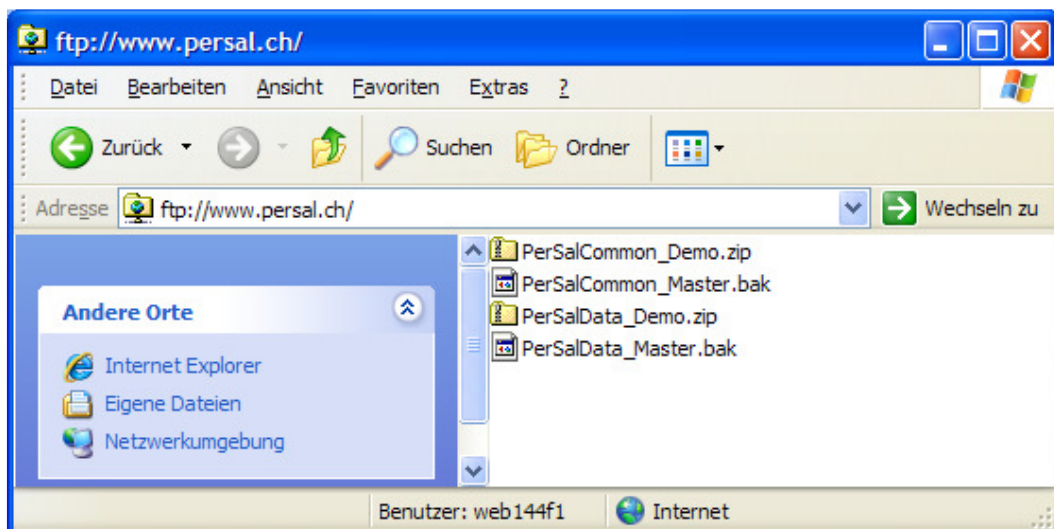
ftp://www.persal.ch/

Datei Bearbeiten Ansicht Favoriten Extras ?

Zurück Suchen Ordner

Adresse ftp://www.persal.ch/ Wechseln zu

Andere Orte

Internet Explorer
Eigene Dateien
Netzwerkumgebung

PerSalCommon_Demo.zip
PerSalCommon_Master.bak
PerSalData_Demo.zip
PerSalData_Master.bak

Benutzer: web144f1 Internet